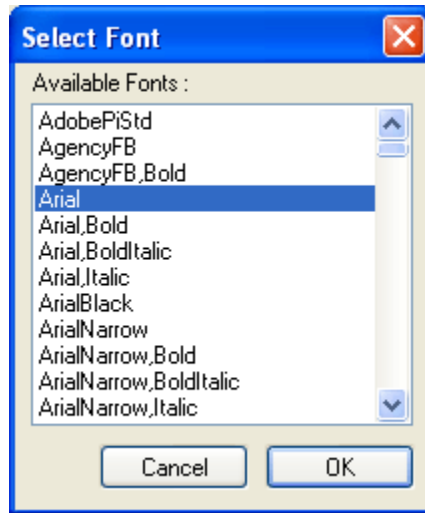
Select Font

Available Fonts :

AdobePiStd
AgencyFB
AgencyFB,Bold
Arial
Arial,Bold
Arial,BoldItalic
Arial,Italic
ArialBlack
ArialNarrow
ArialNarrow,Bold
ArialNarrow,BoldItalic
ArialNarrow,Italic

Cancel
OK